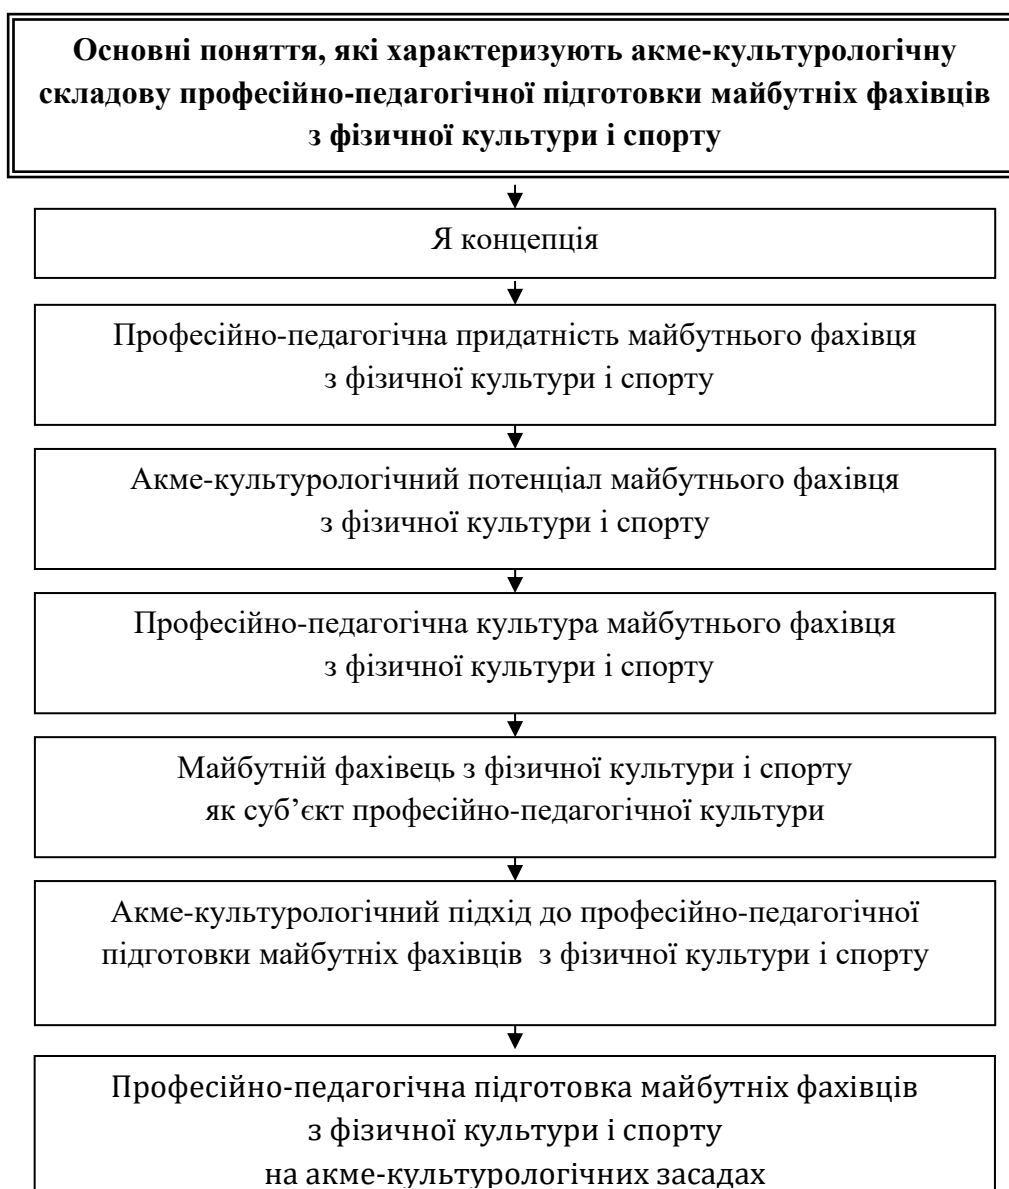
**Основні поняття, які характеризують акме-культурологічну складову професійно-педагогічної підготовки майбутніх фахівців з фізичної культури і спорту**

Я концепція

Професійно-педагогічна придатність майбутнього фахівця з фізичної культури і спорту

Акме-культурологічний потенціал майбутнього фахівця з фізичної культури і спорту

Професійно-педагогічна культура майбутнього фахівця з фізичної культури і спорту

Майбутній фахівець з фізичної культури і спорту як суб'єкт професійно-педагогічної культури

Акме-культурологічний підхід до професійно-педагогічної підготовки майбутніх фахівців з фізичної культури і спорту

Професійно-педагогічна підготовка майбутніх фахівців з фізичної культури і спорту на акме-культурологічних засадах